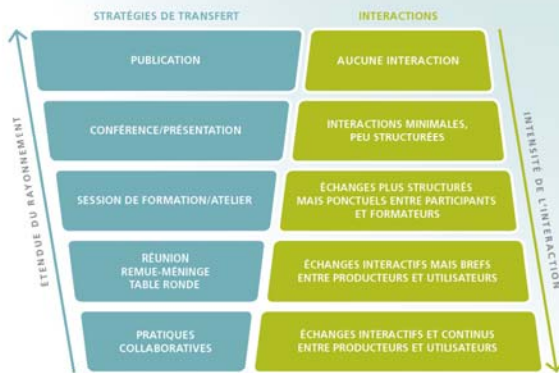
STRATÉGIES DE TRANSFERT

INTERACTIONS

ETENDUE DU RAYONNEMENT

INTENSITÉ DE L'INTERACTION

PUBLICATION

AUCUNE INTERACTION

CONFÉRENCE/PRÉSENTATION

INTERACTIONS MINIMALES, PEU STRUCTURÉES

SESSION DE FORMATION/ATELIER

ÉCHANGES PLUS STRUCTURÉS MAIS PONCTUELS ENTRE PARTICIPANTS ET FORMATEURS

RÉUNION REMUE-MÉNINGE TABLE RONDE

ÉCHANGES INTERACTIFS MAIS BREFS ENTRE PRODUCTEURS ET UTILISATEURS

PRATIQUES COLLABORATIVES

ÉCHANGES INTERACTIFS ET CONTINUS ENTRE PRODUCTEURS ET UTILISATEURS